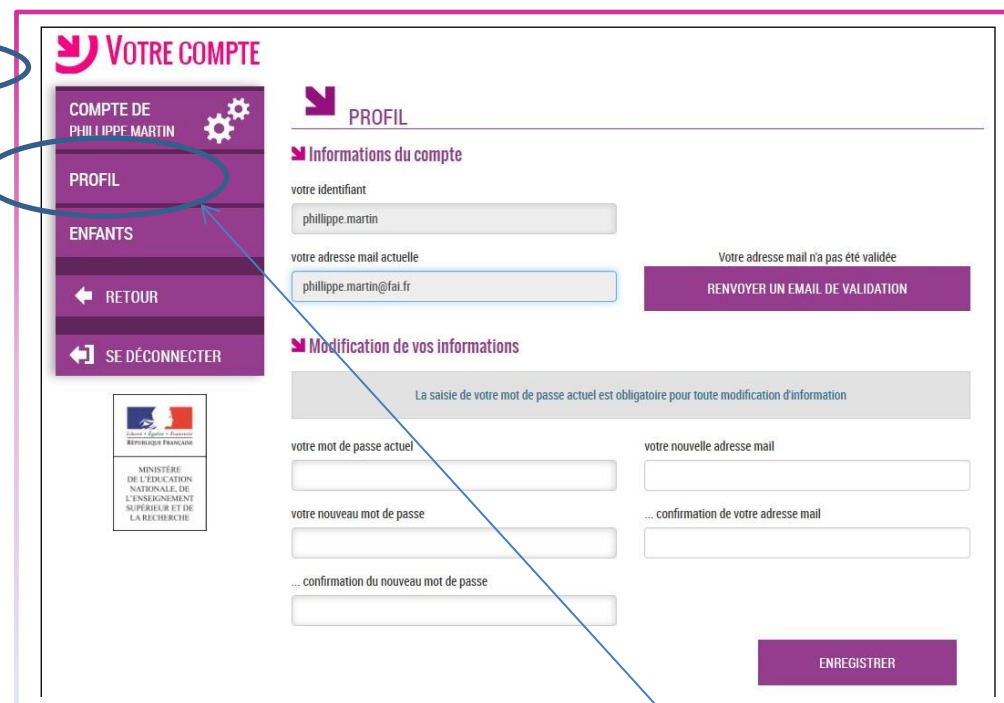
VOTRE COMPTE

COMPTE DE PHILLIPPE MARTIN

PROFIL

ENFANTS

RETOUR

SE DÉCONNECTER

Liberté • Égalité • Fraternité
RÉPUBLIQUE FRANÇAISE

MINISTÈRE DE L'ÉDUCATION NATIONALE, DE L'ENSEIGNEMENT SUPÉRIEUR ET DE LA RECHERCHE

PROFIL

Informations du compte

votre identifiant

phillippe.martin

votre adresse mail actuelle

phillippe.martin@fai.fr

Votre adresse mail n'a pas été validée

RENVOYER UN EMAIL DE VALIDATION

Modification de vos informations

La saisie de votre mot de passe actuel est obligatoire pour toute modification d'information

votre mot de passe actuel

votre nouvelle adresse mail

votre nouveau mot de passe

... confirmation de votre adresse mail

... confirmation du nouveau mot de passe

ENREGISTRER